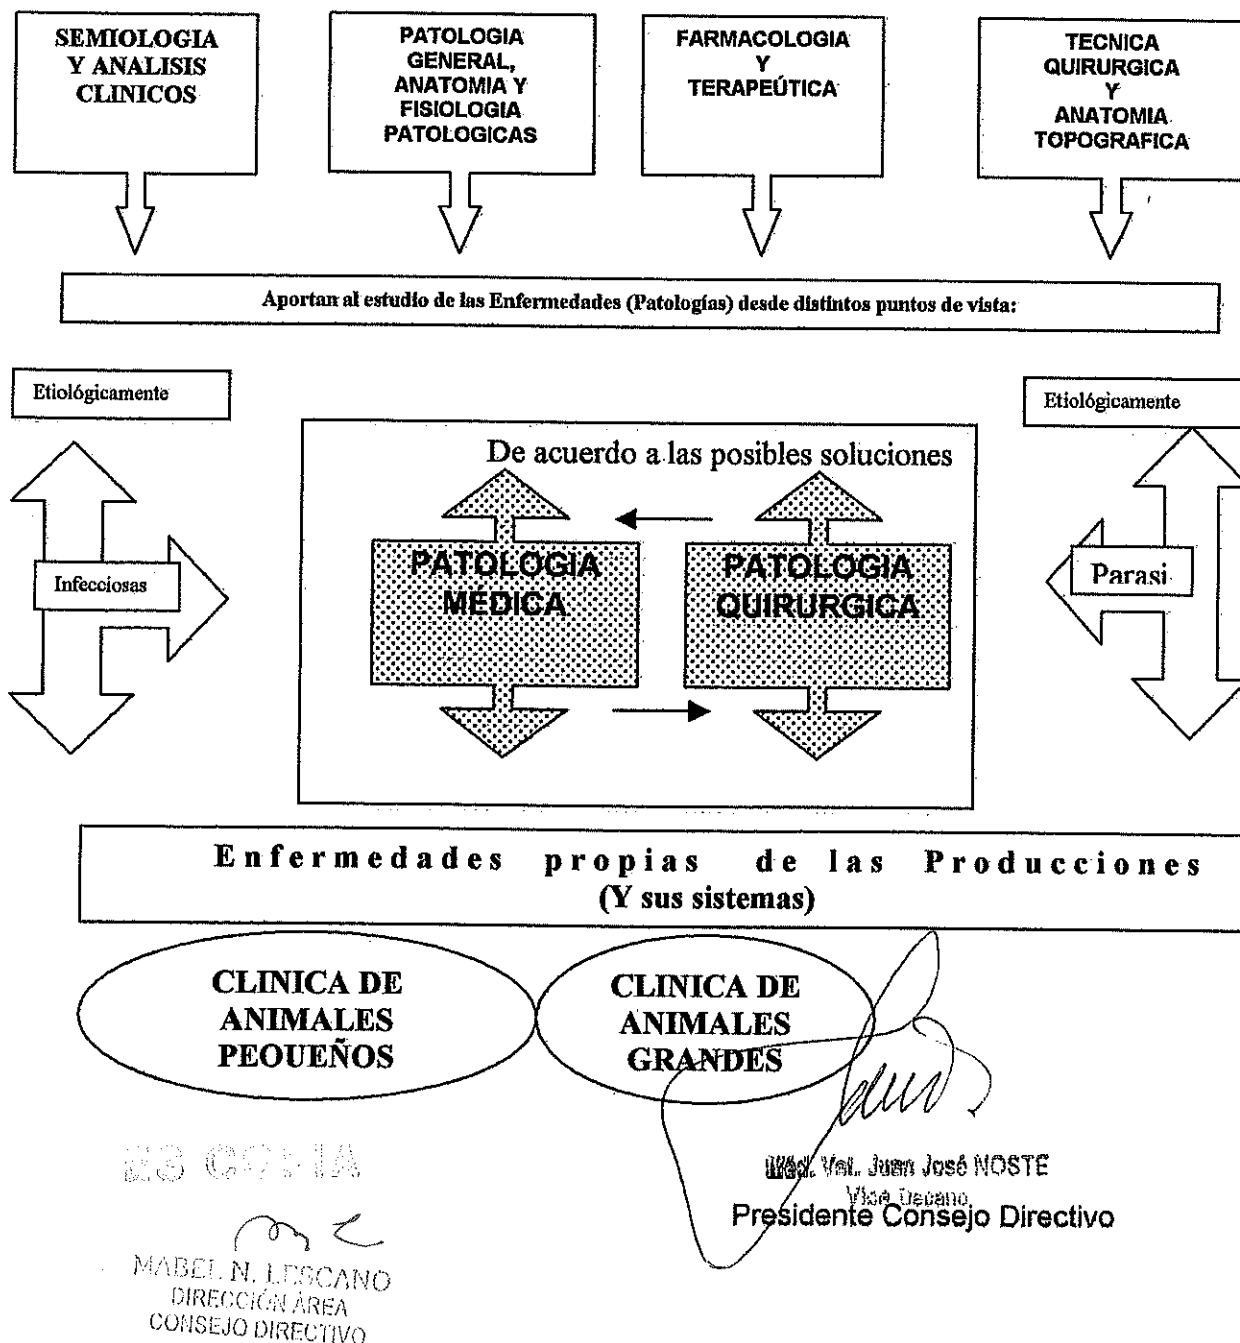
SEMIOLOGIA Y ANALISIS CLINICOS

PATOLOGIA GENERAL, ANATOMIA Y FISIOLOGIA PATOLOGICAS

FARMACOLOGIA Y TERAPEÚTICA

TECNICA QUIRURGICA Y ANATOMIA TOPOGRAFICA

Aportan al estudio de las Enfermedades (Patologías) desde distintos puntos de vista:

Etiológicamente

Infecciosas

De acuerdo a las posibles soluciones

PATOLOGIA MEDICA

PATOLOGIA QUIRURGICA

Etiológicamente

Parasi

Enfermedades propias de las Producciones (Y sus sistemas)

CLINICA DE ANIMALES PEQUEÑOS

CLINICA DE ANIMALES GRANDES

ES COPIA

MABEL N. LESCANO
DIRECCIÓN ÁREA
CONSEJO DIRECTIVO

Méd. Vet. Juan José NOSTE
Vice Decano
Presidente Consejo Directivo